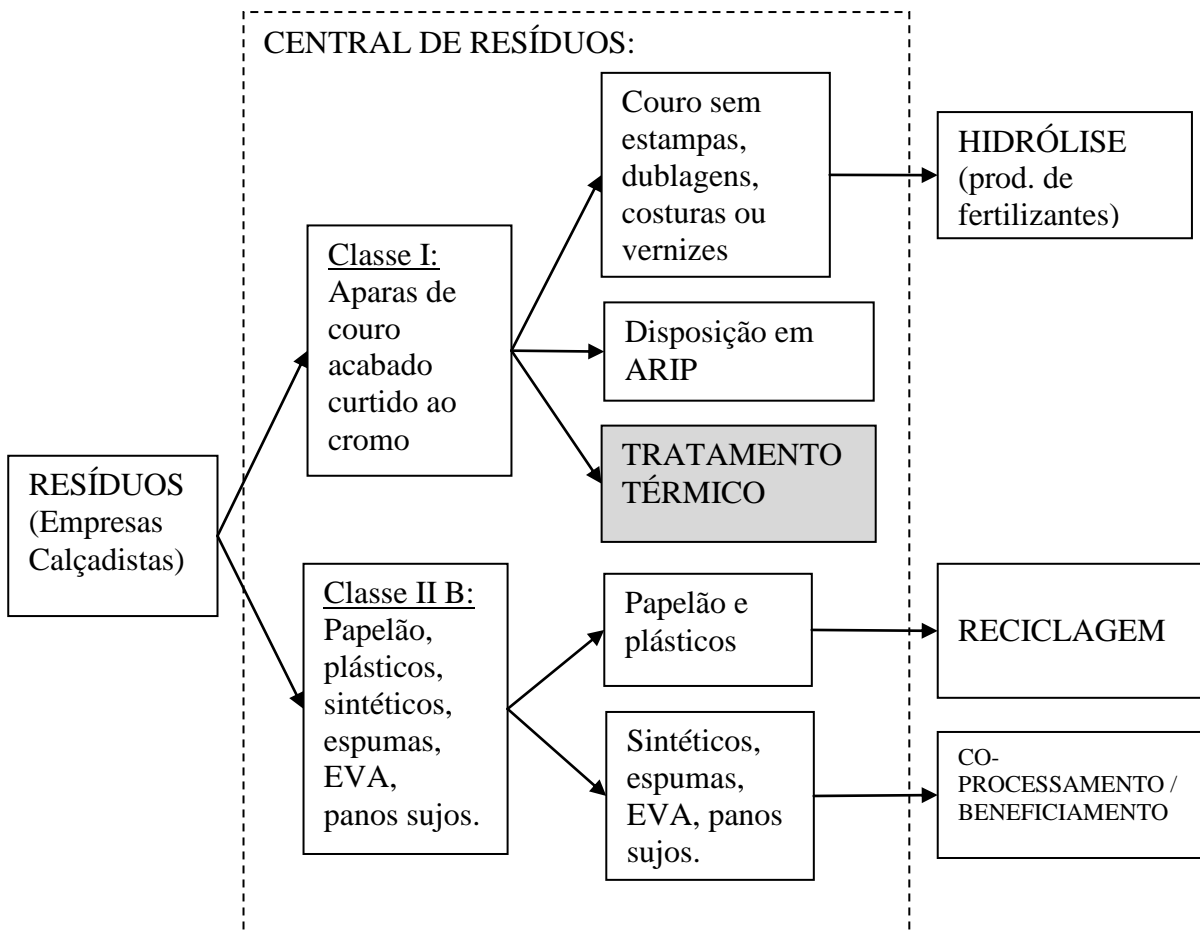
CENTRAL DE RESÍDUOS:

RESÍDUOS (Empresas Calçadistas)

Classe I: Aparas de couro acabado curtido ao cromo

Couro sem estampas, dublagens, costuras ou vernizes

HIDRÓLISE (prod. de fertilizantes)

Disposição em ARIP

TRATAMENTO TÉRMICO

Classe II B: Papelão, plásticos, sintéticos, espumas, EVA, panos sujos.

Papelão e plásticos

RECICLAGEM

Sintéticos, espumas, EVA, panos sujos.

CO-PROCESSAMENTO / BENEFICIAMENTO